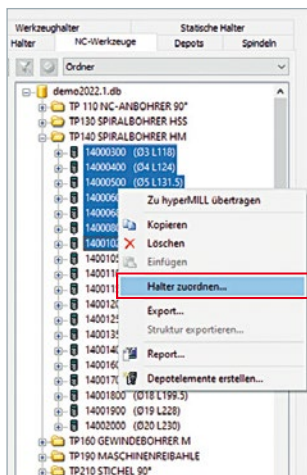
Werkzeughalter
Statische Halter
Halter
NC-Werkzeuge
Depots
Spindeln
Ordner

demo2022.1.db
TP 110 NC-ANBOHRER 90°
TP130 SPIRALBOHRER HSS
TP140 SPIRALBOHRER HM
14000300 (Ø3 L118)
14000400 (Ø4 L124)
14000500 (Ø5 L131.5)
14000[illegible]
14000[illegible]
14000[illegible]
14001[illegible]
1400105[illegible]
14001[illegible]
14001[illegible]
14001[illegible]
14001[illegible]
14001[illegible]
14001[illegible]
14001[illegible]
14001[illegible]
14001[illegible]
1400170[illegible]
1400180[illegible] (Ø18 L199.5)
14001900 (Ø19 L228)
14002000 (Ø20 L230)
TP160 GEWINDEBOHRER M
TP190 MASCHINENREIBAHLE
TP210 STICHEL 90°

Zu hyperMILL übertragen
Kopieren
Löschen
Einfügen
Halter zuordnen...
Export...
Struktur exportieren...
Report...
Depotelemente erstellen...